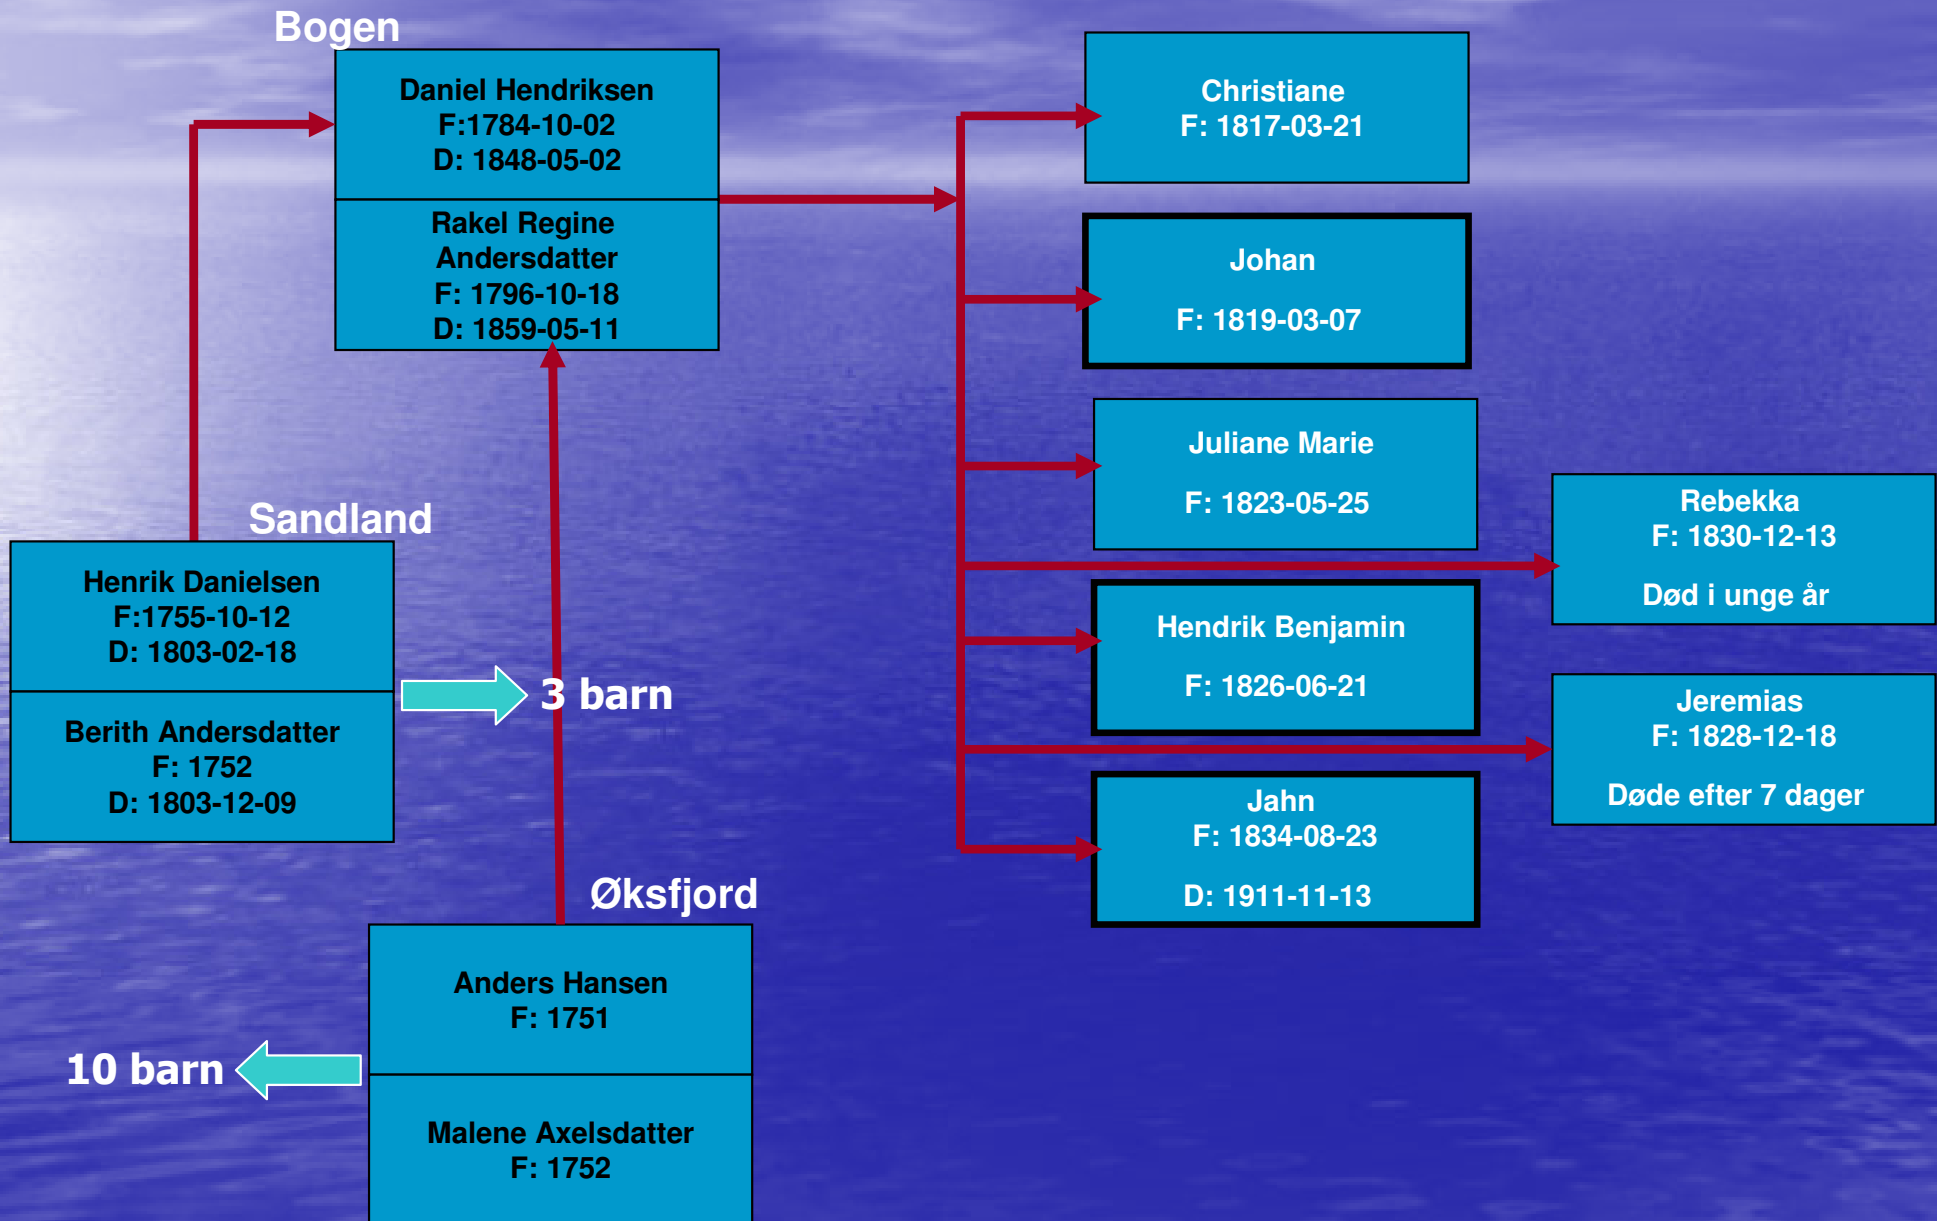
Bogen

Daniel Hendriksen
F:1784-10-02
D: 1848-05-02

Rakel Regine Andersdatter
F: 1796-10-18
D: 1859-05-11

Christiane
F: 1817-03-21

Johan

F: 1819-03-07

Juliane Marie

F: 1823-05-25

Rebekka
F: 1830-12-13

Død i unge år

Hendrik Benjamin

F: 1826-06-21

Jeremias
F: 1828-12-18

Døde efter 7 dager

Jahn
F: 1834-08-23

D: 1911-11-13

Sandland

Henrik Danielsen
F:1755-10-12
D: 1803-02-18

Berith Andersdatter
F: 1752
D: 1803-12-09

3 barn

Øksfjord

Anders Hansen
F: 1751

Malene Axelsdatter
F: 1752

10 barn